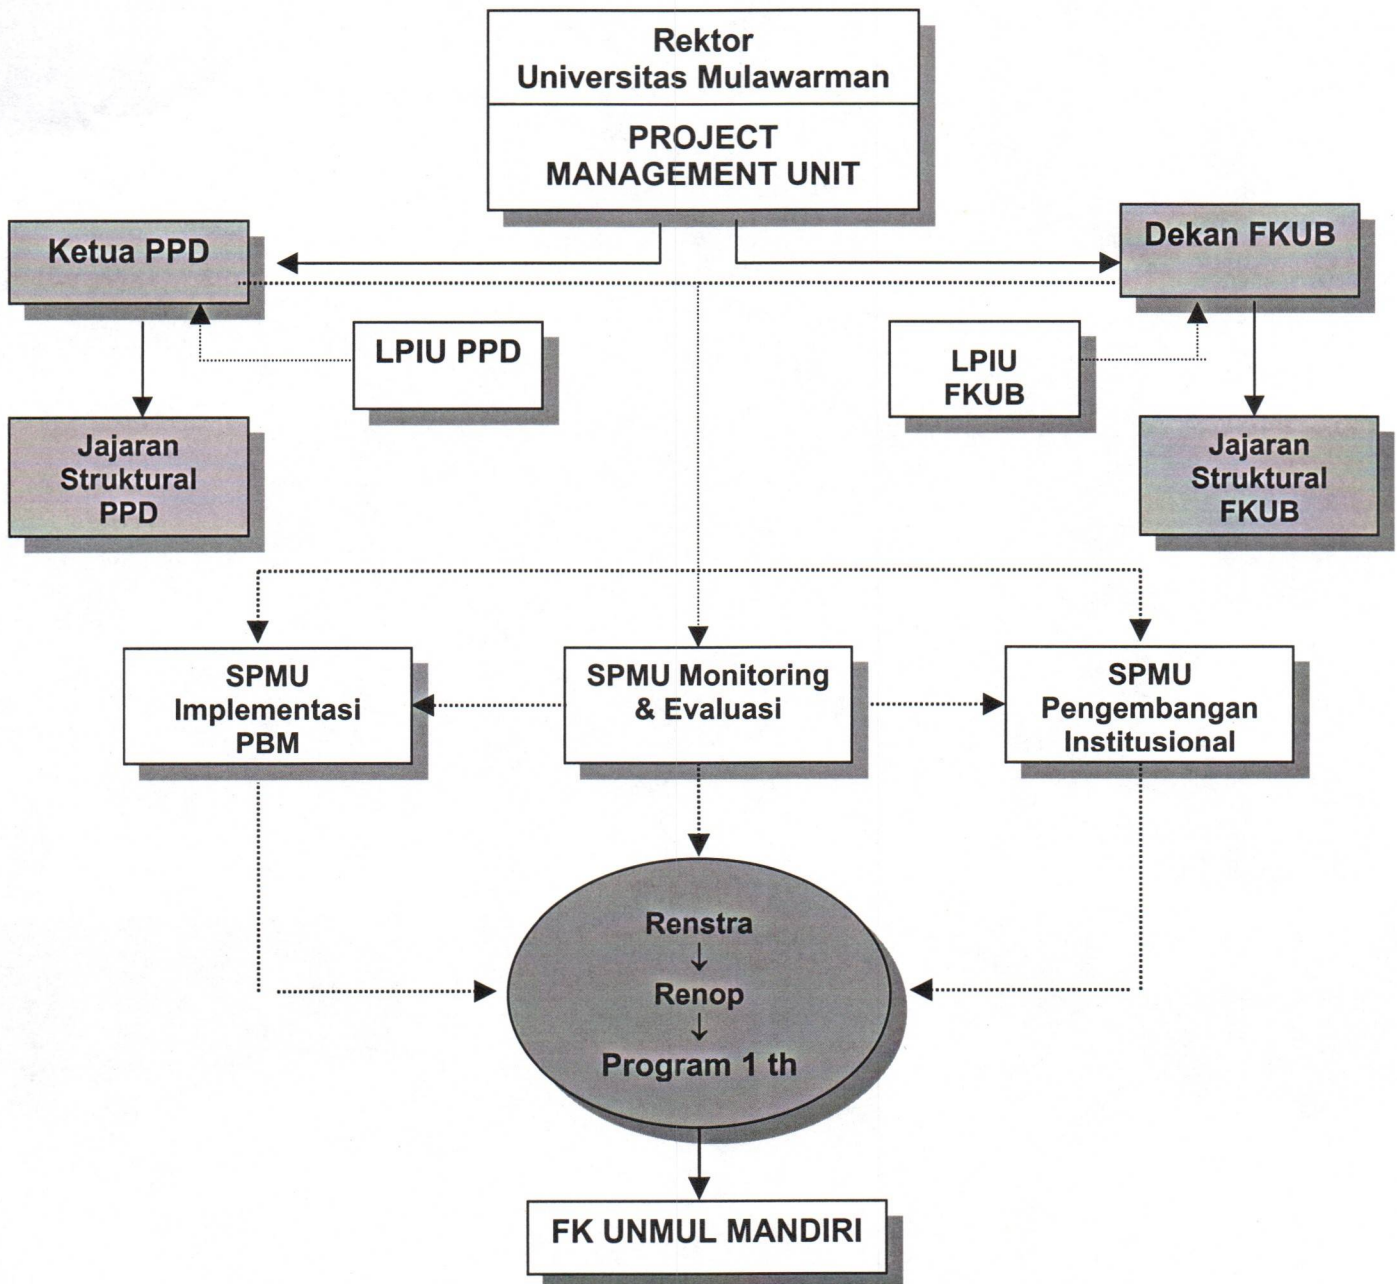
Rektor
Universitas Mulawarman

PROJECT
MANAGEMENT UNIT

Ketua PPD

Dekan FKUB

LPIU PPD

LPIU
FKUB

Jajaran
Struktural
PPD

Jajaran
Struktural
FKUB

SPMU
Implementasi
PBM

SPMU Monitoring
& Evaluasi

SPMU
Pengembangan
Institusional

Renstra
↓
Renop
↓
Program 1 th

FK UNMUL MANDIRI